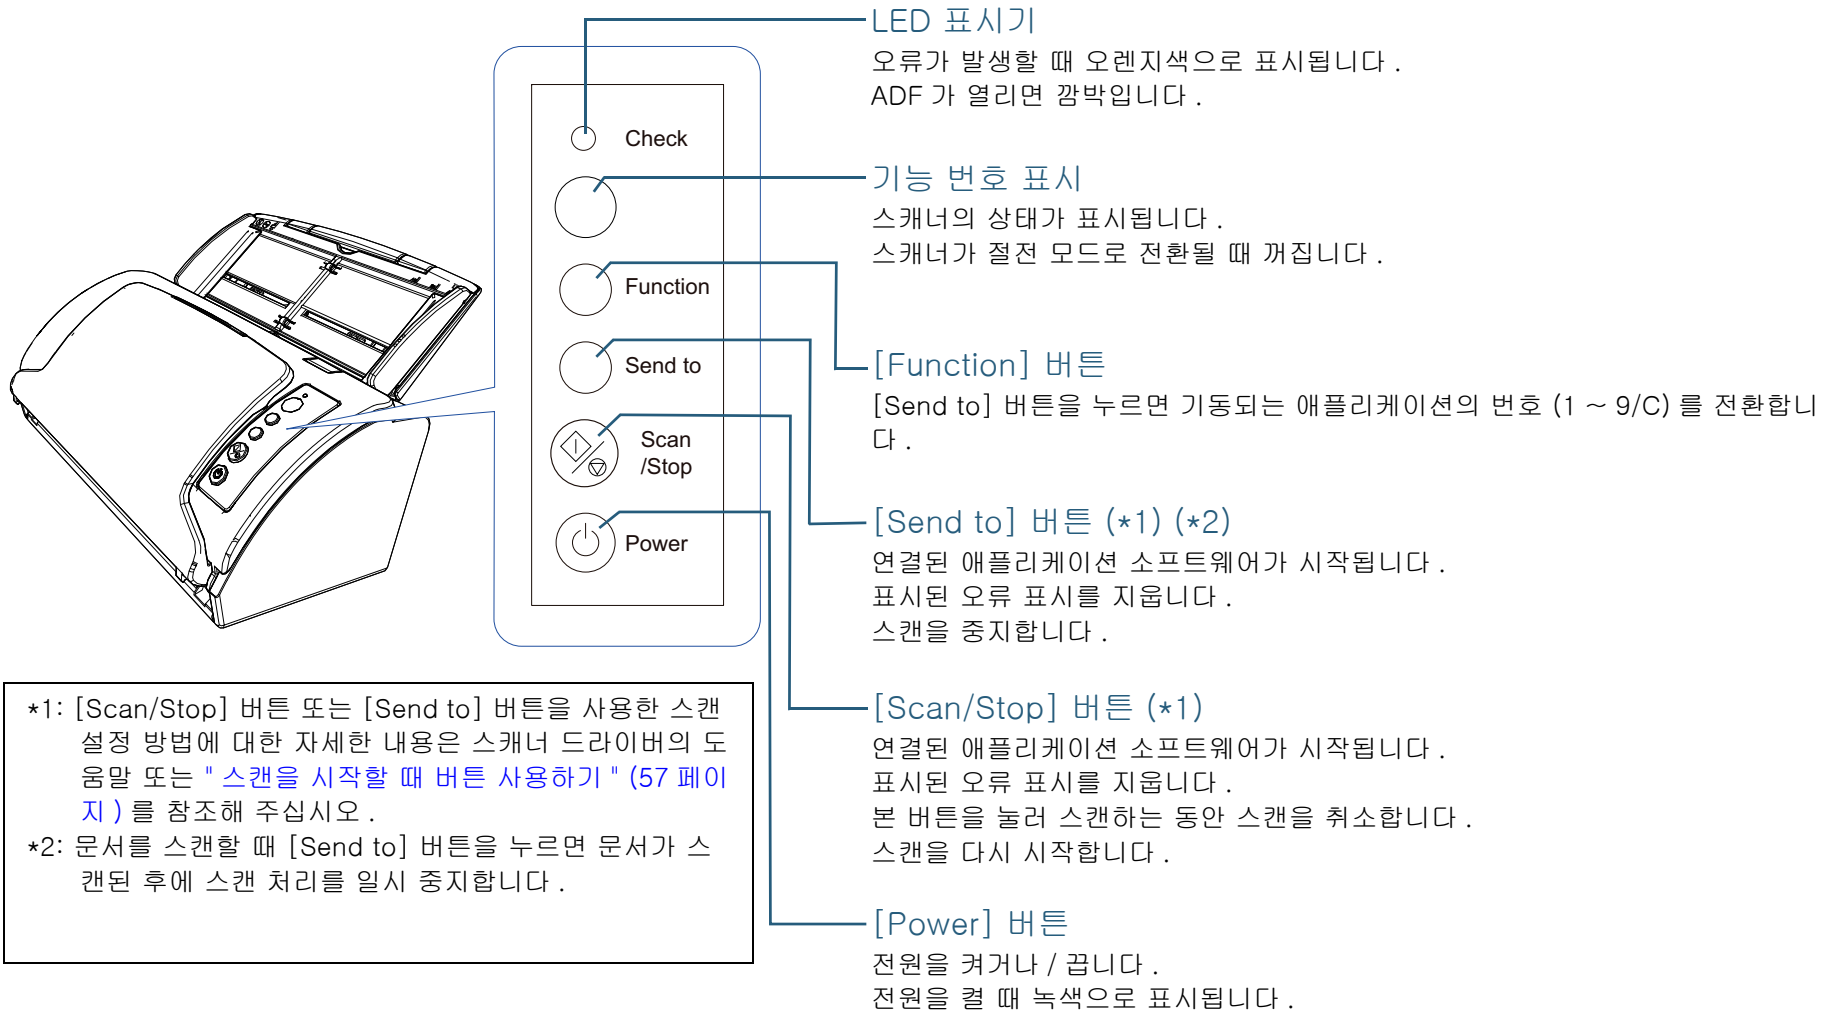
Check

Function

Send to

Scan /Stop

Power

LED 표시기
오류가 발생할 때 오렌지색으로 표시됩니다 .
ADF 가 열리면 깜박입니다 .

기능 번호 표시
스캐너의 상태가 표시됩니다 .
스캐너가 절전 모드로 전환될 때 꺼집니다 .

[Function] 버튼
[Send to] 버튼을 누르면 기동되는 애플리케이션의 번호 (1 ~ 9/C) 를 전환합니다 .

[Send to] 버튼 (*1) (*2)
연결된 애플리케이션 소프트웨어가 시작됩니다 .
표시된 오류 표시를 지웁니다 .
스캔을 중지합니다 .

[Scan/Stop] 버튼 (*1)
연결된 애플리케이션 소프트웨어가 시작됩니다 .
표시된 오류 표시를 지웁니다 .
본 버튼을 눌러 스캔하는 동안 스캔을 취소합니다 .
스캔을 다시 시작합니다 .

[Power] 버튼
전원을 켜거나 / 끕니다 .
전원을 켤 때 녹색으로 표시됩니다 .

*1: [Scan/Stop] 버튼 또는 [Send to] 버튼을 사용한 스캔 설정 방법에 대한 자세한 내용은 스캐너 드라이버의 도움말 또는 " 스캔을 시작할 때 버튼 사용하기 " (57 페이지 ) 를 참조해 주십시오 .
*2: 문서를 스캔할 때 [Send to] 버튼을 누르면 문서가 스캔된 후에 스캔 처리를 일시 중지합니다 .